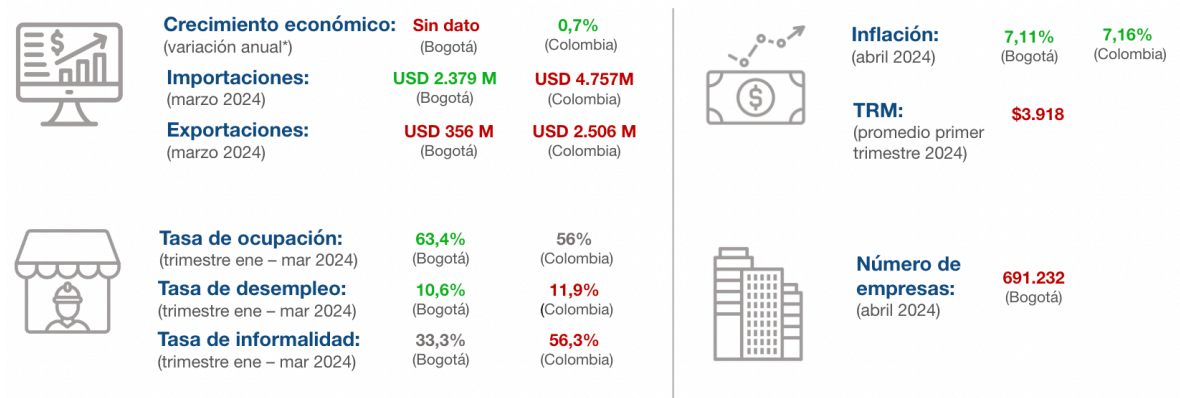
Crecimiento económico: (variación anual*)
Sin dato (Bogotá)
0,7% (Colombia)

Importaciones: (marzo 2024)
USD 2.379 M (Bogotá)
USD 4.757M (Colombia)

Exportaciones: (marzo 2024)
USD 356 M (Bogotá)
USD 2.506 M (Colombia)

Inflación: (abril 2024)
7,11% (Bogotá)
7,16% (Colombia)

TRM: (promedio primer trimestre 2024)
$3.918

Tasa de ocupación: (trimestre ene – mar 2024)
63,4% (Bogotá)
56% (Colombia)

Tasa de desempleo: (trimestre ene – mar 2024)
10,6% (Bogotá)
11,9% (Colombia)

Tasa de informalidad: (trimestre ene – mar 2024)
33,3% (Bogotá)
56,3% (Colombia)

Número de empresas: (abril 2024)
691.232 (Bogotá)